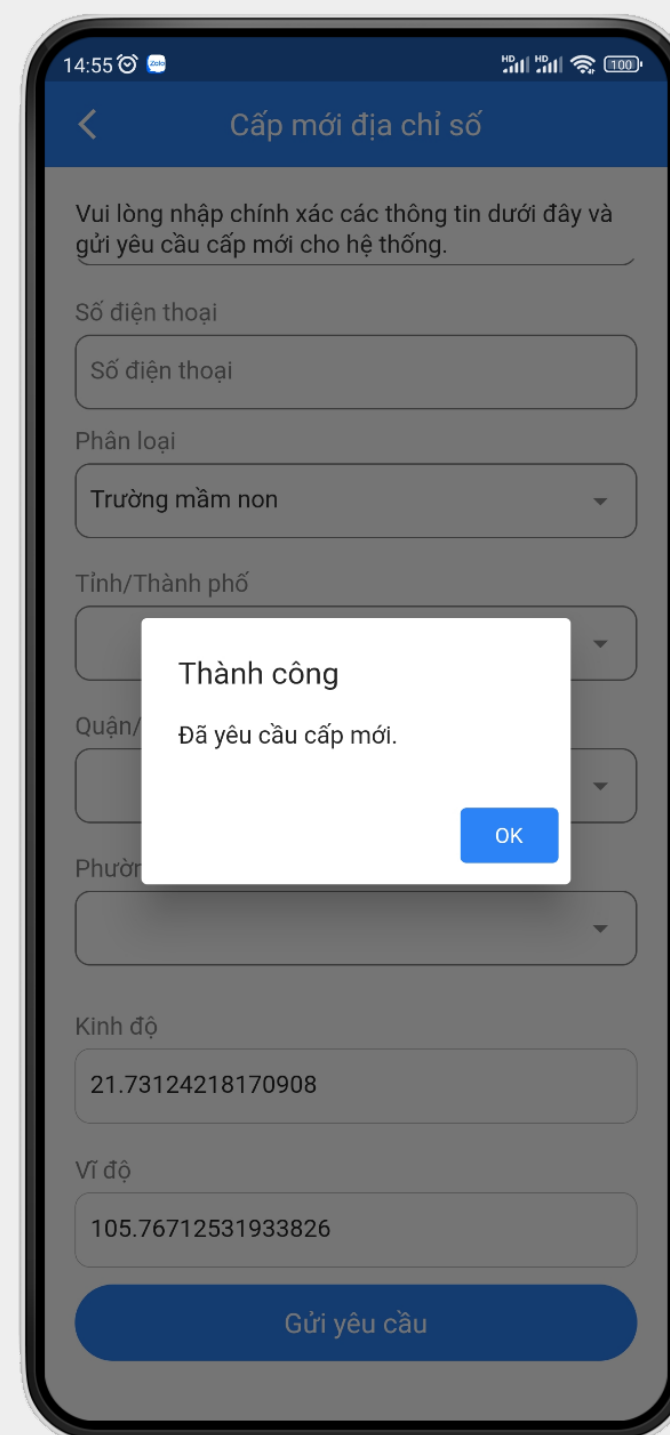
14:55 Zalo

HD HD 100

<

Cấp mới địa chỉ số

Vui lòng nhập chính xác các thông tin dưới đây và gửi yêu cầu cấp mới cho hệ thống.

Số điện thoại

Số điện thoại

Phân loại

Trường mầm non

Tỉnh/Thành phố

Quận/

Phườn

Thành công

Đã yêu cầu cấp mới.

OK

Kinh độ

21.73124218170908

Vĩ độ

105.76712531933826

Gửi yêu cầu